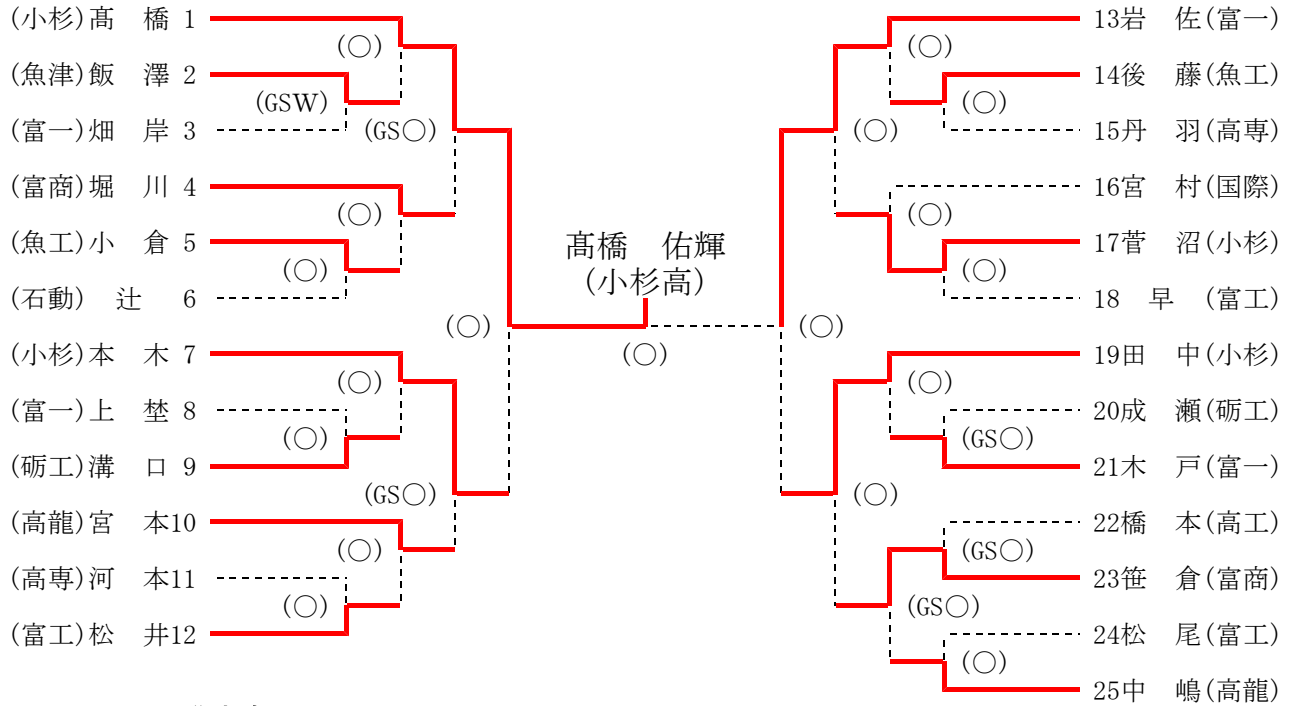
(小杉)髙　橋 1
(魚津)飯　澤 2
(富一)畑　岸 3
(富商)堀　川 4
(魚工)小　倉 5
(石動)　辻　6
(小杉)本　木 7
(富一)上　埜 8
(砺工)溝　口 9
(高龍)宮　本10
(高専)河　本11
(富工)松　井12

(○)
(GSW)
(GS○)
(○)
(○)
(○)
(○)
(○)
(GS○)
(○)
(○)

髙橋　佑輝
(小杉高)
(○)

(○)

13岩　佐(富一)
14後　藤(魚工)
15丹　羽(高専)
16宮　村(国際)
17菅　沼(小杉)
18　早　(富工)
19田　中(小杉)
20成　瀬(砺工)
21木　戸(富一)
22橋　本(高工)
23笹　倉(富商)
24松　尾(富工)
25中　嶋(高龍)

(○)
(○)
(○)
(○)
(○)
(○)
(○)
(GS○)
(○)
(GS○)
(GS○)
(○)